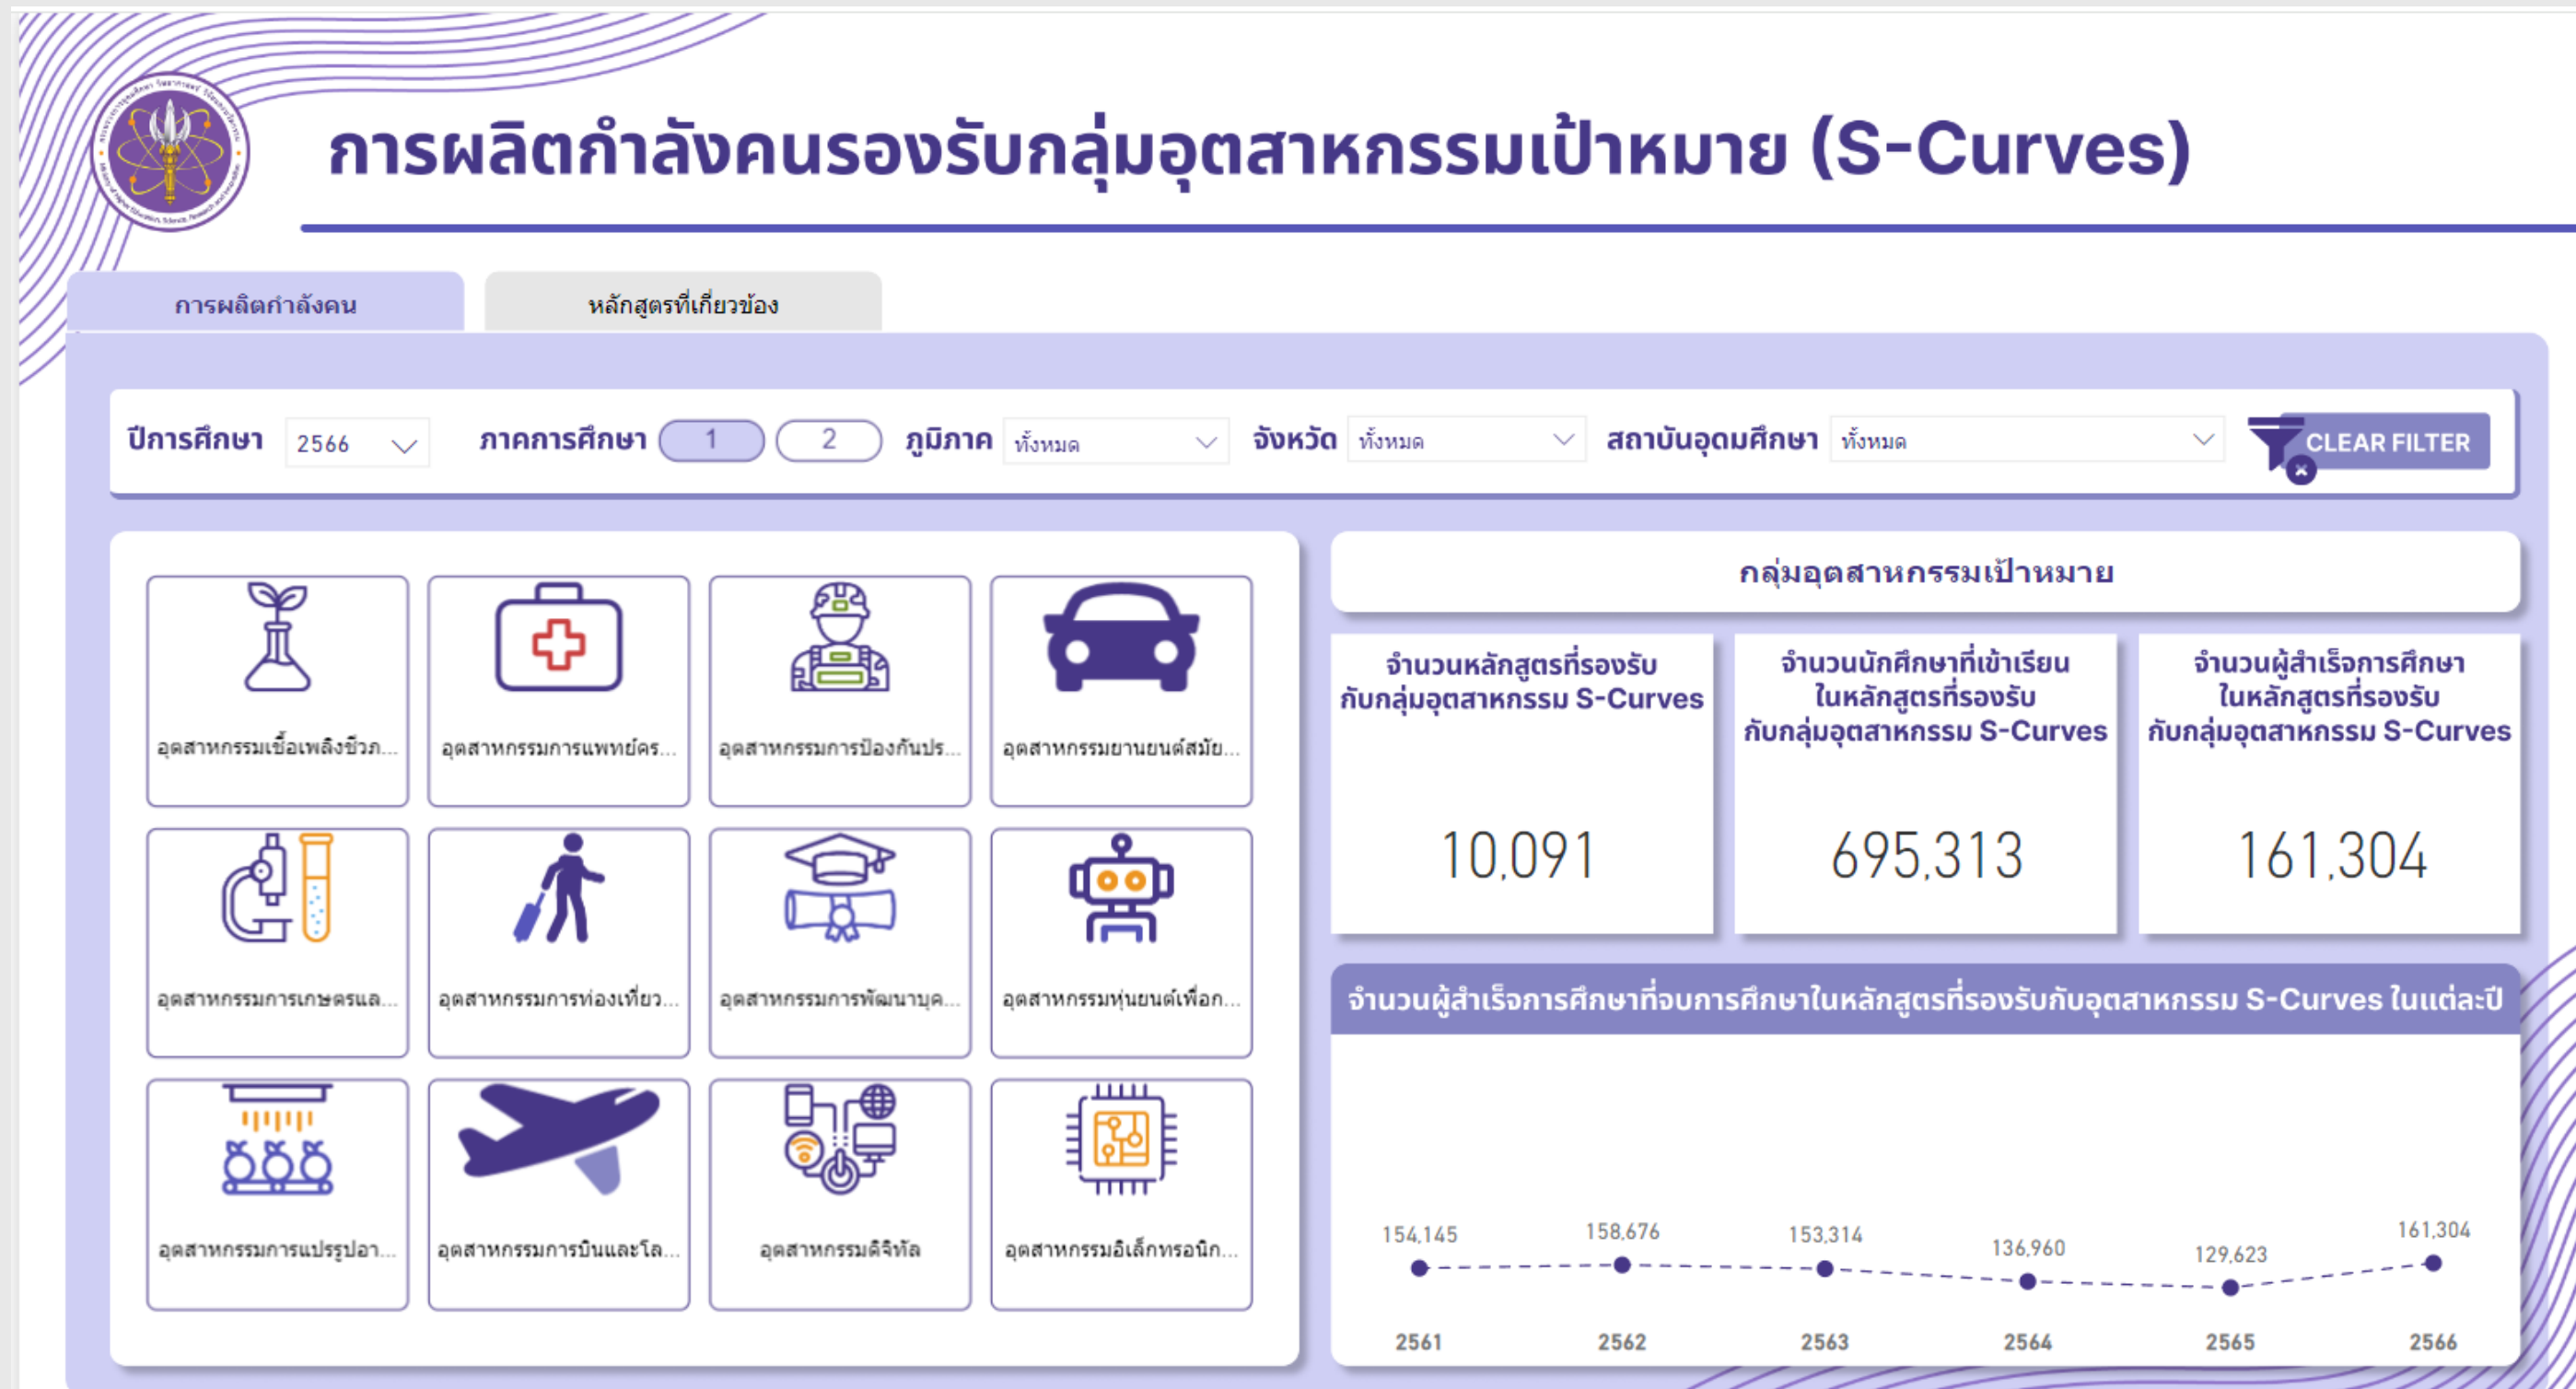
การผลิตกำลังคนรองรับกลุ่มอุตสาหกรรมเป้าหมาย (S-Curves)

การผลิตกำลังคน

หลักสูตรที่เกี่ยวข้อง

ปีการศึกษา 2566

ภาคการศึกษา 1 2

ภูมิภาค ทั้งหมด

จังหวัด ทั้งหมด

สถาบันอุดมศึกษา ทั้งหมด

CLEAR FILTER

อุตสาหกรรมเชื้อเพลิงชีวภ...

อุตสาหกรรมการแพทย์คร...

อุตสาหกรรมการป้องกันปร...

อุตสาหกรรมยานยนต์สมัย...

อุตสาหกรรมการเกษตรแล...

อุตสาหกรรมการท่องเที่ยว...

อุตสาหกรรมการพัฒนาบุค...

อุตสาหกรรมหุ่นยนต์เพื่อก...

อุตสาหกรรมการแปรรูปอา...

อุตสาหกรรมการบินและโล...

อุตสาหกรรมดิจิทัล

อุตสาหกรรมอิเล็กทรอนิก...

กลุ่มอุตสาหกรรมเป้าหมาย

จำนวนหลักสูตรที่รองรับกับกลุ่มอุตสาหกรรม S-Curves

10,091

จำนวนนักศึกษาที่เข้าเรียนในหลักสูตรที่รองรับกับกลุ่มอุตสาหกรรม S-Curves

695,313

จำนวนผู้สำเร็จการศึกษาในหลักสูตรที่รองรับกับกลุ่มอุตสาหกรรม S-Curves

161,304

จำนวนผู้สำเร็จการศึกษาที่จบการศึกษาในหลักสูตรที่รองรับกับอุตสาหกรรม S-Curves ในแต่ละปี

154,145 158,676 153,314 136,960 129,623 161,304

2561 2562 2563 2564 2565 2566